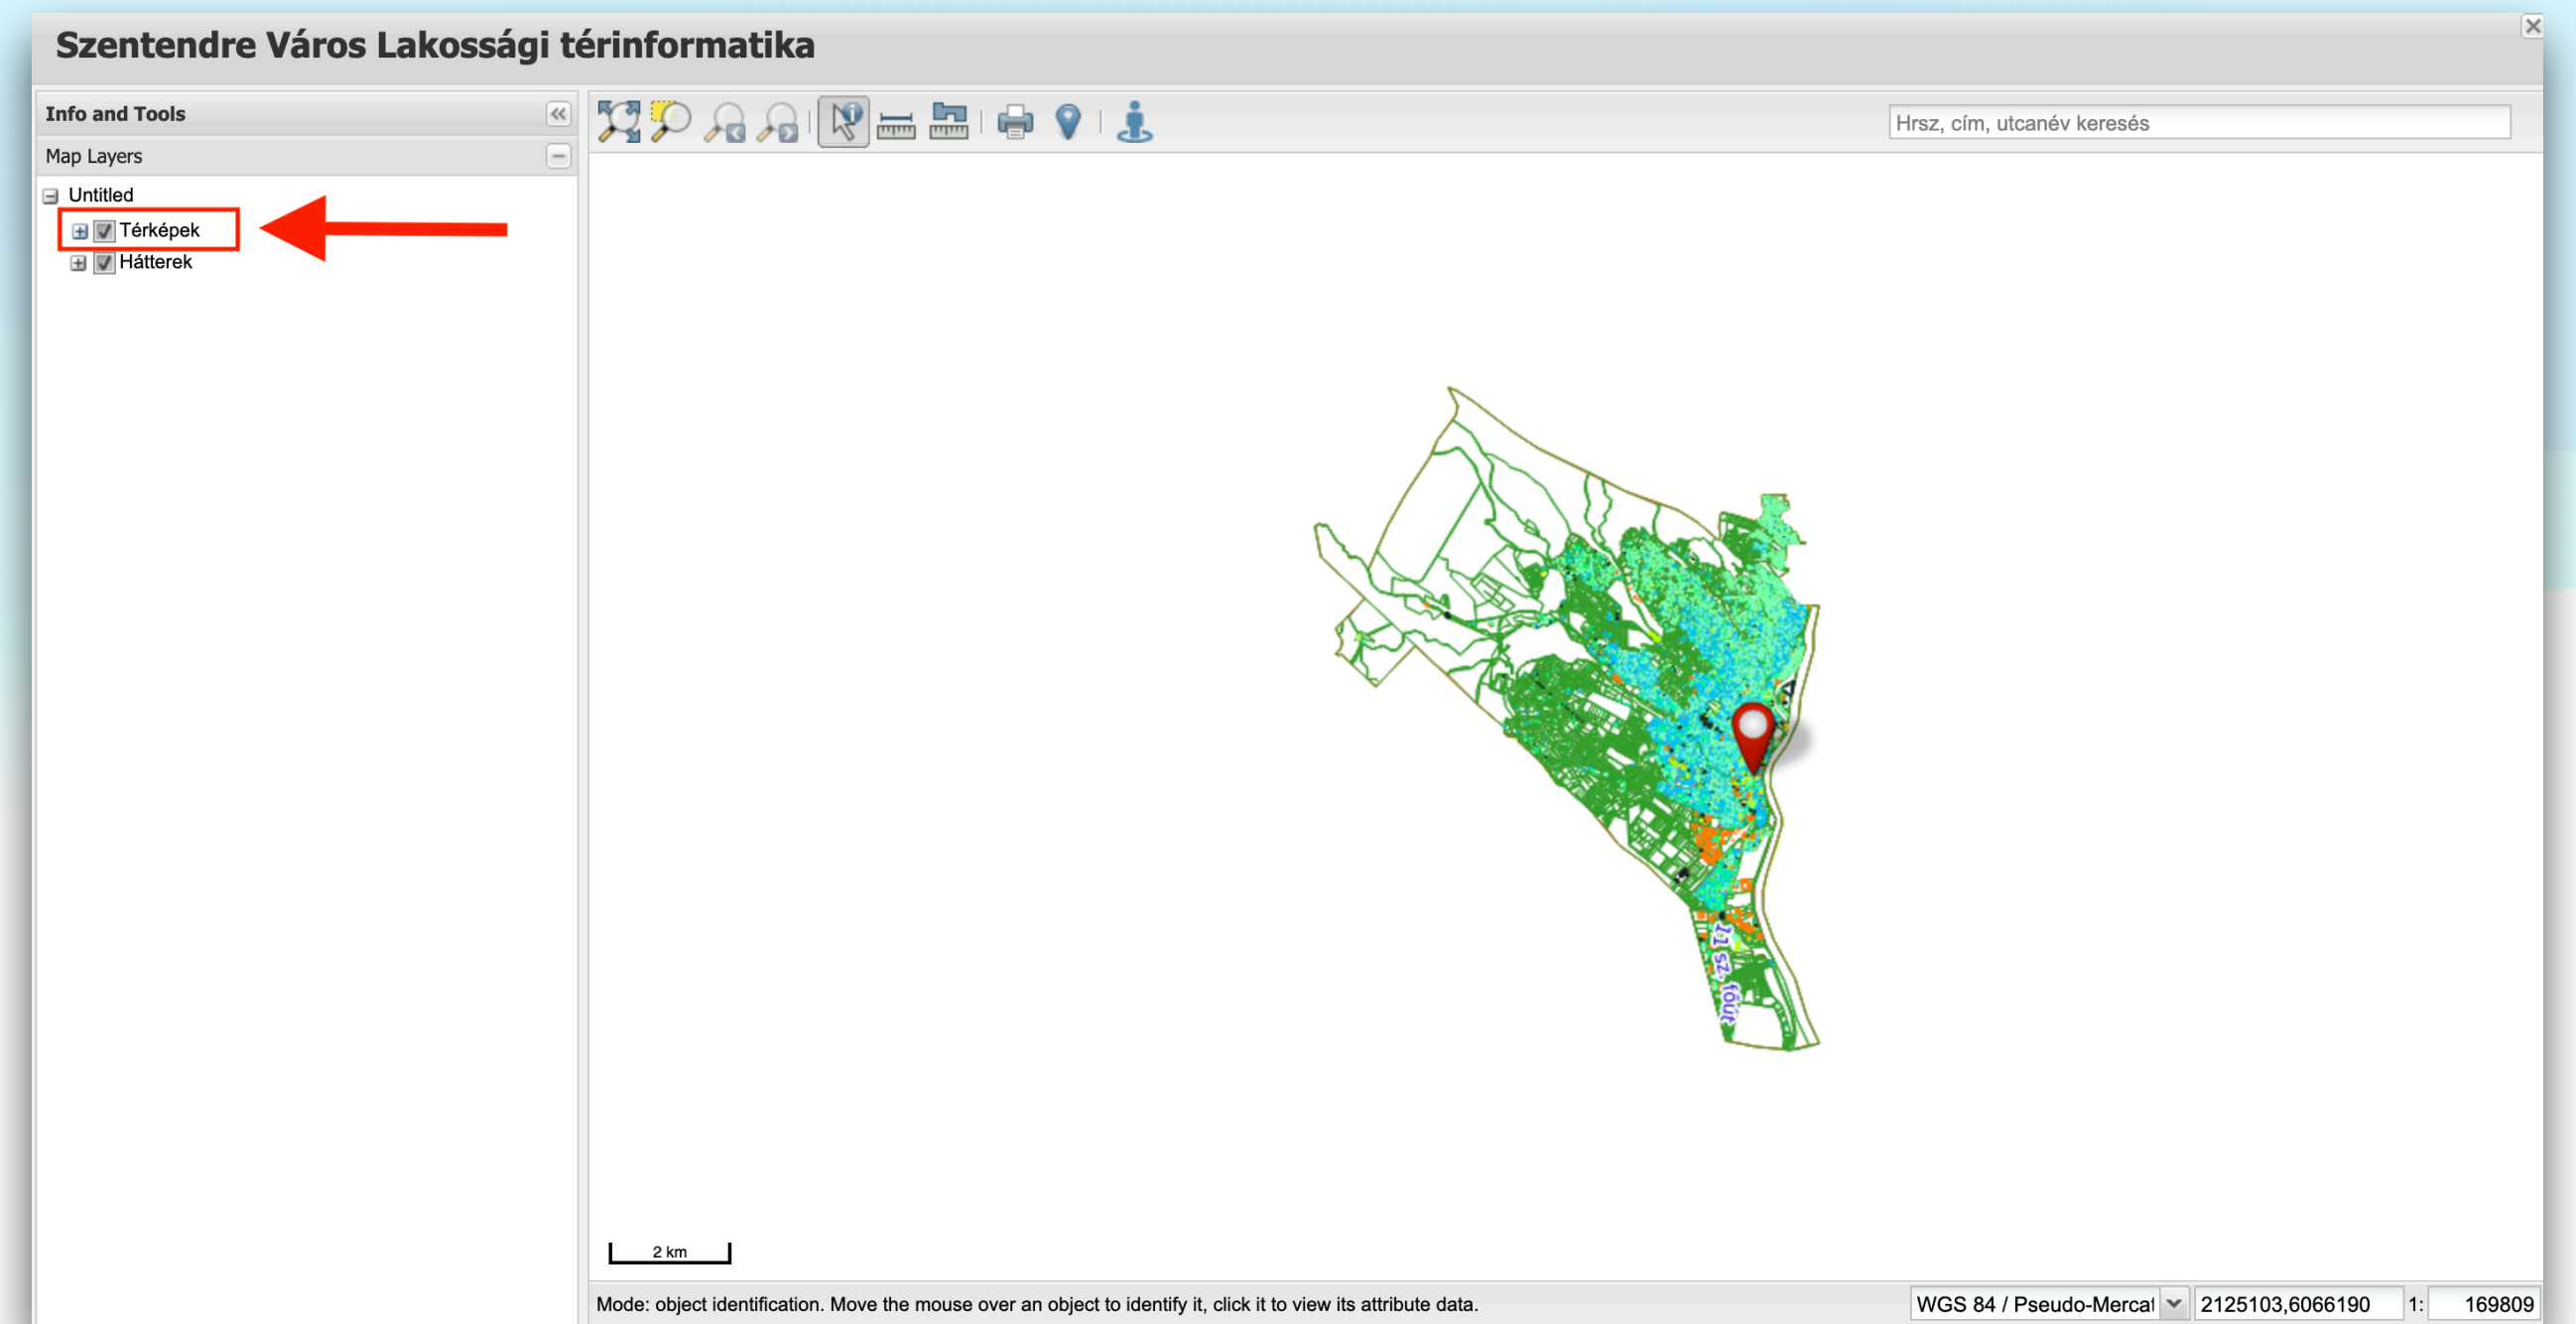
Szentendre Város Lakossági térinformatika

Info and Tools

Map Layers

Untitled

Térképek

Hátterek

Hrsz, cím, utcanév keresés

11 sz. főút

2 km

Mode: object identification. Move the mouse over an object to identify it, click it to view its attribute data.

WGS 84 / Pseudo-Mercat

2125103,6066190

1:

169809